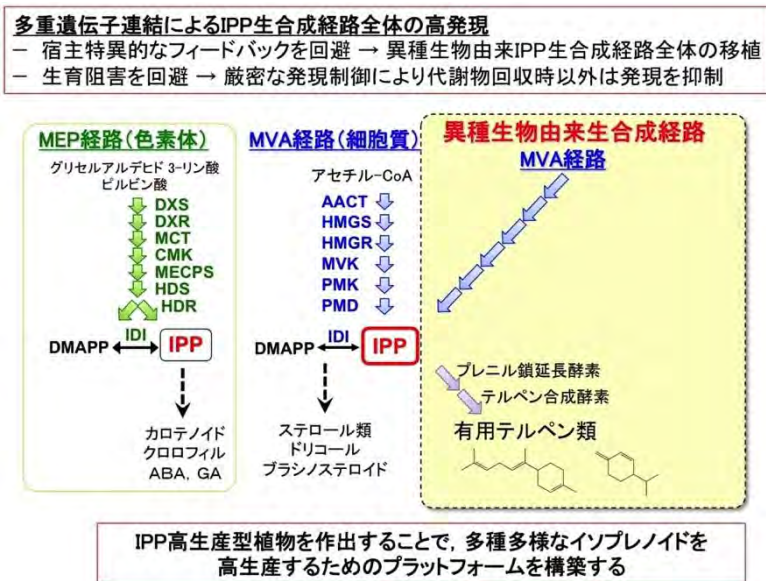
多重遺伝子連結によるIPP生合成経路全体の高発現
－ 宿主特異的なフィードバックを回避 → 異種生物由来IPP生合成経路全体の移植
－ 生育阻害を回避 → 厳密な発現制御により代謝物回収時以外は発現を抑制

MEP経路（色素体）
グリセルアルデヒド 3-リン酸
ピルビン酸
DXS
DXR
MCT
CMK
MECPS
HDS
HDR
IDI
DMAPP
IPP
カロテノイド
クロロフィル
ABA，GA

MVA経路（細胞質）
アセチル-CoA
AACT
HMGS
HMGR
MVK
PMK
PMD
IDI
DMAPP
IPP
ステロール類
ドリコール
ブラシノステロイド

異種生物由来生合成経路
MVA経路
プレニル鎖延長酵素
テルペン合成酵素
有用テルペン類

IPP高生産型植物を作出することで，多種多様なイソプレノイドを
高生産するためのプラットフォームを構築する